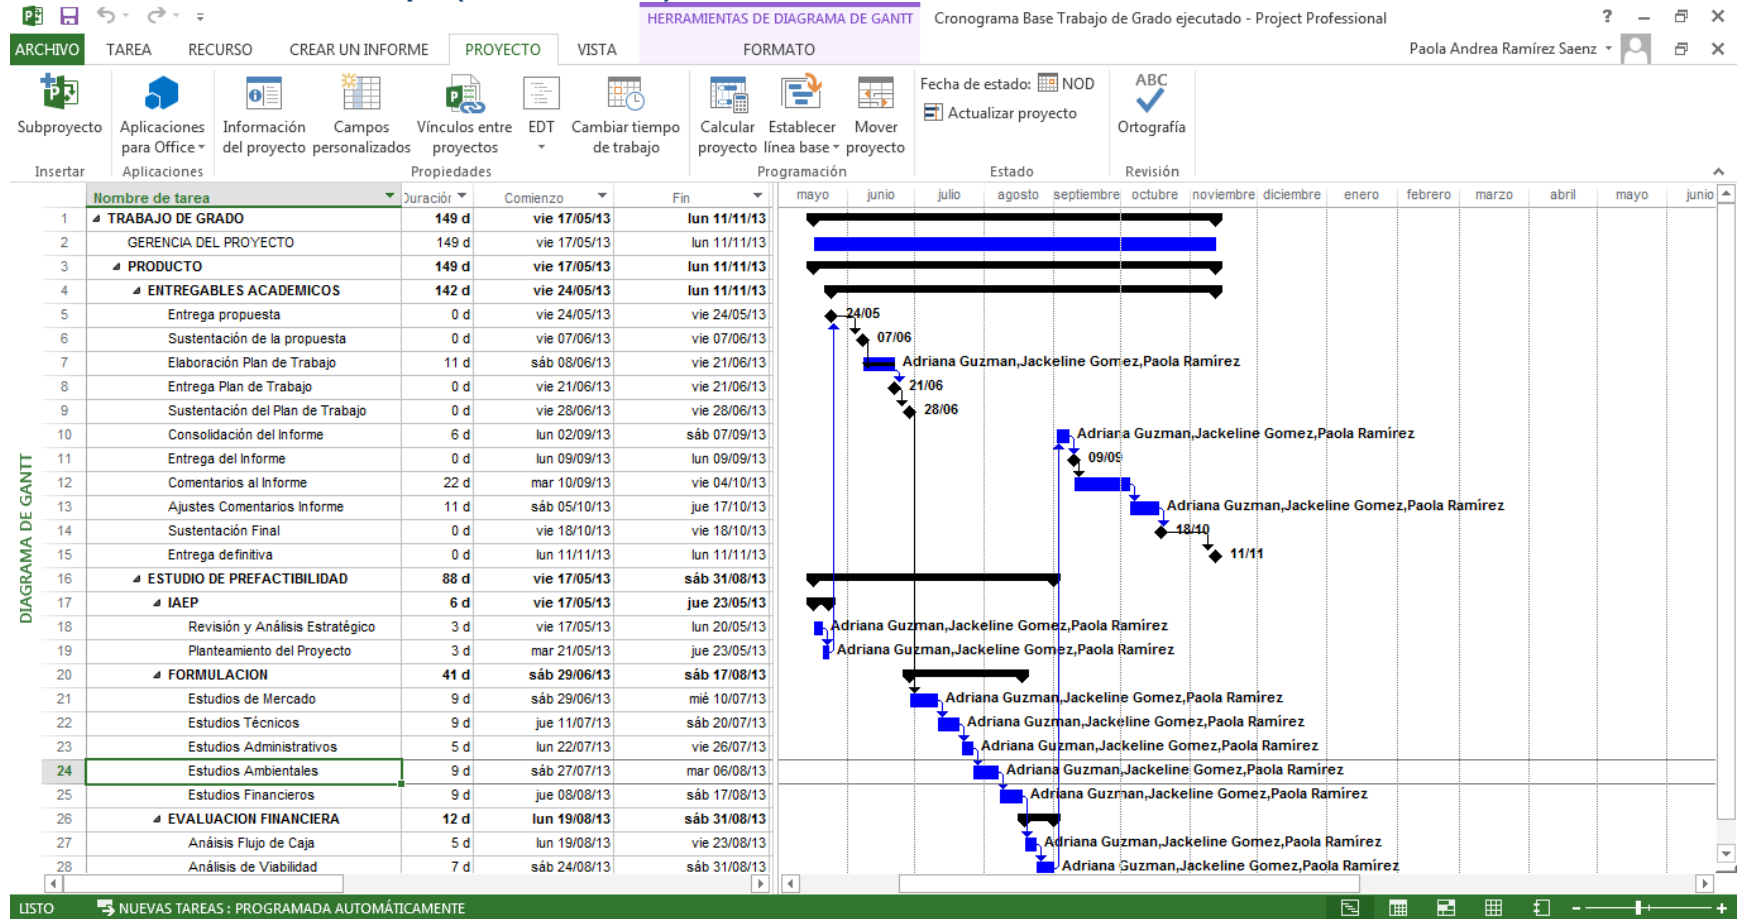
HERRAMIENTAS DE DIAGRAMA DE GANTT Cronograma Base Trabajo de Grado ejecutado - Project Professional ?

ARCHIVO TAREA RECURSO CREAR UN INFORME PROYECTO VISTA FORMATO Paola Andrea Ramírez Saenz

Subproyecto | Aplicaciones para Office | Información del proyecto | Campos personalizados | Vínculos entre proyectos | EDT | Cambiar tiempo de trabajo | Calcular proyecto | Establecer línea base | Mover proyecto | Fecha de estado: NOD | Actualizar proyecto | ABC Ortografía

Insertar | Aplicaciones | Propiedades | Programación | Estado | Revisión

DIAGRAMA DE GANTT

| | Nombre de tarea | Duración | Comienzo | Fin |
|---|---|---|---|---|
| 1 | TRABAJO DE GRADO | 149 d | vie 17/05/13 | lun 11/11/13 |
| 2 | GERENCIA DEL PROYECTO | 149 d | vie 17/05/13 | lun 11/11/13 |
| 3 | PRODUCTO | 149 d | vie 17/05/13 | lun 11/11/13 |
| 4 | ENTREGABLES ACADEMICOS | 142 d | vie 24/05/13 | lun 11/11/13 |
| 5 | Entrega propuesta | 0 d | vie 24/05/13 | vie 24/05/13 |
| 6 | Sustentación de la propuesta | 0 d | vie 07/06/13 | vie 07/06/13 |
| 7 | Elaboración Plan de Trabajo | 11 d | sáb 08/06/13 | vie 21/06/13 |
| 8 | Entrega Plan de Trabajo | 0 d | vie 21/06/13 | vie 21/06/13 |
| 9 | Sustentación del Plan de Trabajo | 0 d | vie 28/06/13 | vie 28/06/13 |
| 10 | Consolidación del Informe | 6 d | lun 02/09/13 | sáb 07/09/13 |
| 11 | Entrega del Informe | 0 d | lun 09/09/13 | lun 09/09/13 |
| 12 | Comentarios al Informe | 22 d | mar 10/09/13 | vie 04/10/13 |
| 13 | Ajustes Comentarios Informe | 11 d | sáb 05/10/13 | jue 17/10/13 |
| 14 | Sustentación Final | 0 d | vie 18/10/13 | vie 18/10/13 |
| 15 | Entrega definitiva | 0 d | lun 11/11/13 | lun 11/11/13 |
| 16 | ESTUDIO DE PREFACTIBILIDAD | 88 d | vie 17/05/13 | sáb 31/08/13 |
| 17 | IAEP | 6 d | vie 17/05/13 | jue 23/05/13 |
| 18 | Revisión y Análisis Estratégico | 3 d | vie 17/05/13 | lun 20/05/13 |
| 19 | Planteamiento del Proyecto | 3 d | mar 21/05/13 | jue 23/05/13 |
| 20 | FORMULACION | 41 d | sáb 29/06/13 | sáb 17/08/13 |
| 21 | Estudios de Mercado | 9 d | sáb 29/06/13 | mié 10/07/13 |
| 22 | Estudios Técnicos | 9 d | jue 11/07/13 | sáb 20/07/13 |
| 23 | Estudios Administrativos | 5 d | lun 22/07/13 | vie 26/07/13 |
| 24 | Estudios Ambientales | 9 d | sáb 27/07/13 | mar 06/08/13 |
| 25 | Estudios Financieros | 9 d | jue 08/08/13 | sáb 17/08/13 |
| 26 | EVALUACION FINANCIERA | 12 d | lun 19/08/13 | sáb 31/08/13 |
| 27 | Anáisis Flujo de Caja | 5 d | lun 19/08/13 | vie 23/08/13 |
| 28 | Análisis de Viabilidad | 7 d | sáb 24/08/13 | sáb 31/08/13 |

mayo junio julio agosto septiembre octubre noviembre diciembre enero febrero marzo abril mayo junio

24/05
07/06
Adriana Guzman,Jackeline Gomez,Paola Ramírez
21/06
28/06
Adriana Guzman,Jackeline Gomez,Paola Ramírez
09/09
Adriana Guzman,Jackeline Gomez,Paola Ramírez
18/10
11/11
Adriana Guzman,Jackeline Gomez,Paola Ramírez
Adriana Guzman,Jackeline Gomez,Paola Ramírez
Adriana Guzman,Jackeline Gomez,Paola Ramírez
Adriana Guzman,Jackeline Gomez,Paola Ramírez
Adriana Guzman,Jackeline Gomez,Paola Ramírez
Adriana Guzman,Jackeline Gomez,Paola Ramírez
Adriana Guzman,Jackeline Gomez,Paola Ramírez
Adriana Guzman,Jackeline Gomez,Paola Ramírez
Adriana Guzman,Jackeline Gomez,Paola Ramírez

LISTO NUEVAS TAREAS : PROGRAMADA AUTOMÁTICAMENTE